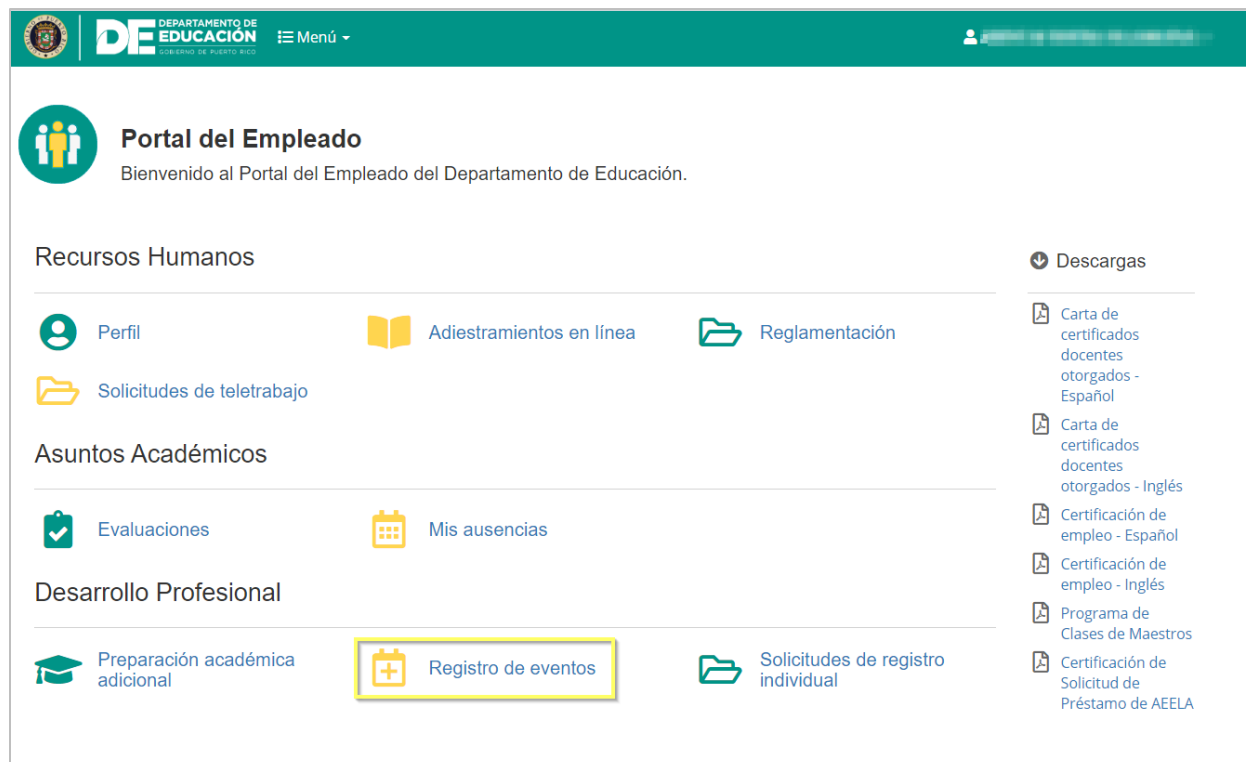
DE DEPARTAMENTO DE EDUCACIÓN GOBIERNO DE PUERTO RICO

Menú

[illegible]

Portal del Empleado

Bienvenido al Portal del Empleado del Departamento de Educación.

Recursos Humanos

Perfil

Adiestramientos en línea

Reglamentación

Solicitudes de teletrabajo

Asuntos Académicos

Evaluaciones

Mis ausencias

Desarrollo Profesional

Preparación académica adicional

Registro de eventos

Solicitudes de registro individual

Descargas

Carta de certificados docentes otorgados - Español

Carta de certificados docentes otorgados - Inglés

Certificación de empleo - Español

Certificación de empleo - Inglés

Programa de Clases de Maestros

Certificación de Solicitud de Préstamo de AEELA